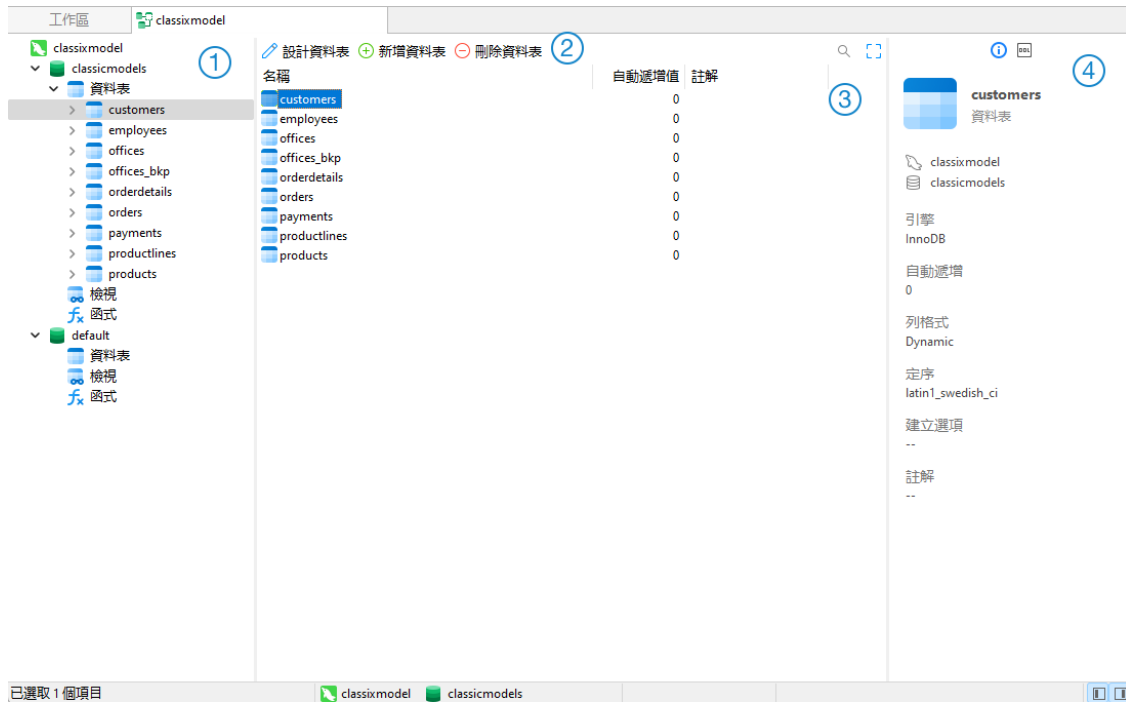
工作區 classixmodel

classixmodel ①
classicmodels
資料表
customers
employees
offices
offices_bkp
orderdetails
orders
payments
productlines
products
檢視
函式
default
資料表
檢視
函式

設計資料表 新增資料表 删除資料表 ②

| 名稱 | 自動遞增值 | 註解 |
|---|---|---|
| customers | 0 | |
| employees | 0 | |
| offices | 0 | |
| offices_bkp | 0 | |
| orderdetails | 0 | |
| orders | 0 | |
| payments | 0 | |
| productlines | 0 | |
| products | 0 | |

③

DDL ④

customers
資料表

classixmodel
classicmodels

引擎
InnoDB

自動遞增
0

列格式
Dynamic

定序
latin1_swedish_ci

建立選項
--

註解
--

已選取 1 個項目 classixmodel classicmodels